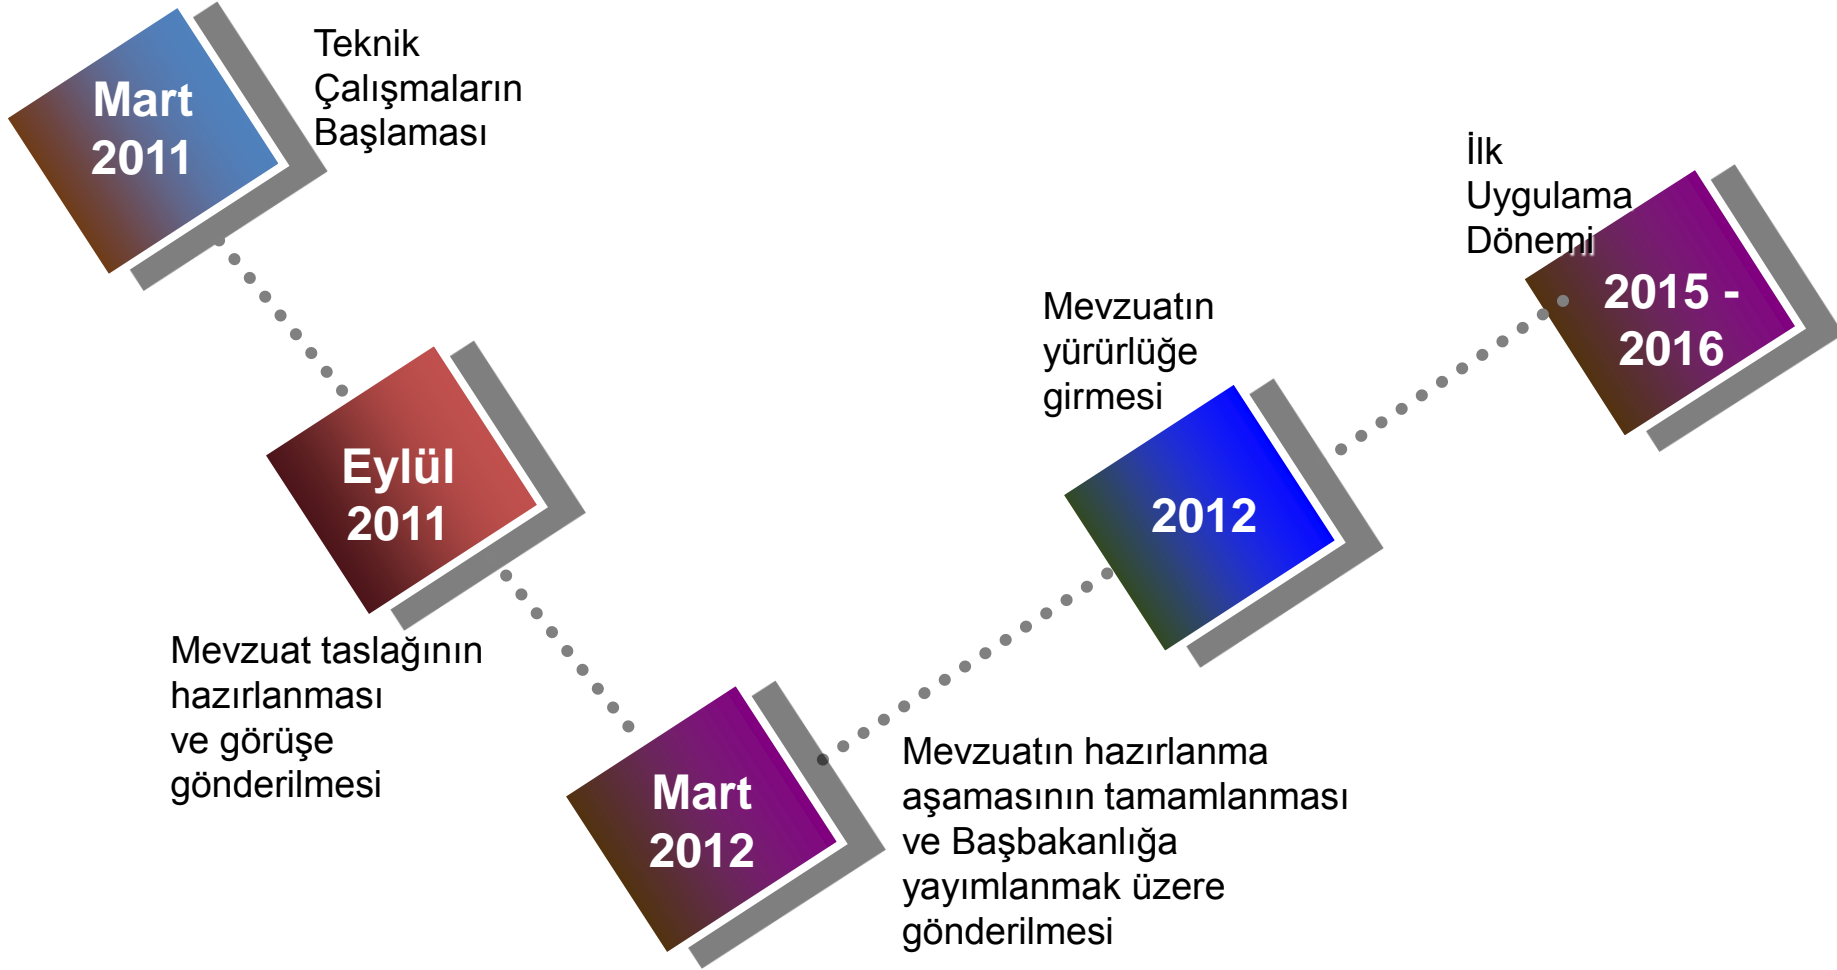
Mart 2011

Teknik Çalışmaların Başlaması

Eylül 2011

Mevzuat taslağının hazırlanması ve görüşe gönderilmesi

Mart 2012

Mevzuatın hazırlanma aşamasının tamamlanması ve Başbakanlığa yayımlanmak üzere gönderilmesi

2012

Mevzuatın yürürlüğe girmesi

İlk Uygulama Dönemi

2015 - 2016